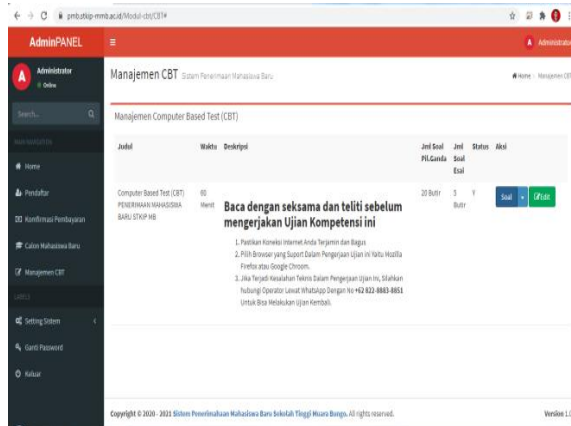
pmb.stkip-mmb.ac.id/Modul-cbt/CBT#

AdminPANEL

Administrator

Administrator
Online

Search...

Home

Pendaftar

Konfirmasi Pembayaran

Calon Mahasiswa Baru

Manajemen CBT

Setting Sistem

Ganti Password

Keluar

Manajemen CBT Sistem Penerimaan Mahasiswa Baru

Home > Manajemen CBT

Manajemen Computer Based Test (CBT)

| Judul | Waktu | Deskripsi | Jml Soal Pil.Ganda | Jml Soal Esai | Status | Aksi |
|---|---|---|---|---|---|---|
| Computer Based Test (CBT) PENERIMAAN MAHASISWA BARU STKIP MB | 60 Menit | Baca dengan seksama dan teliti sebelum mengerjakan Ujian Kompetensi ini<br>1. Pastikan Koneksi Internet Anda Terjamin dan Bagus<br>2. Pilih Browser yang Suport Dalam Pengerjaan Ujian ini Yaitu Mozilla Firefox atau Google Chroom.<br>3. Jika Terjadi Kesalahan Teknis Dalam Pengerjaan Ujian ini, Silahkan hubungi Operator Lewat WhatsApp Dengan No +62 822-8883-8851 Untuk Bisa Melakukan Ujian Kembali. | 20 Butir | 5 Butir | Y | Soal Edit |

Copyright © 2020 - 2021 Sistem Penerimaan Mahasiswa Baru Sekolah Tinggi Muara Bungo. All rights reserved.

Version 1.0